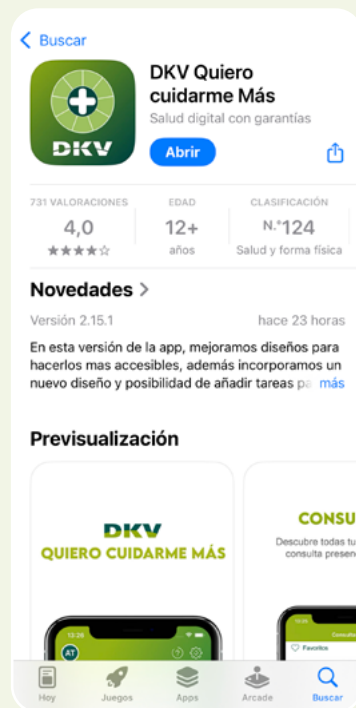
< Buscar

DKV

DKV Quiero cuidarme Más
Salud digital con garantías
Abrir

731 VALORACIONES
4,0
★★★★☆

EDAD
12+
años

CLASIFICACIÓN
N.°124
Salud y forma física

Novedades >
Versión 2.15.1
hace 23 horas

En esta versión de la app, mejoramos diseños para hacerlos mas accesibles, además incorporamos un nuevo diseño y posibilidad de añadir tareas pa más

Previsualización

DKV
QUIERO CUIDARME MÁS

CONSU
Descubre todas tu consulta presen

13:28
AT

Favoritos

Hoy
Juegos
Apps
Arcade
Buscar